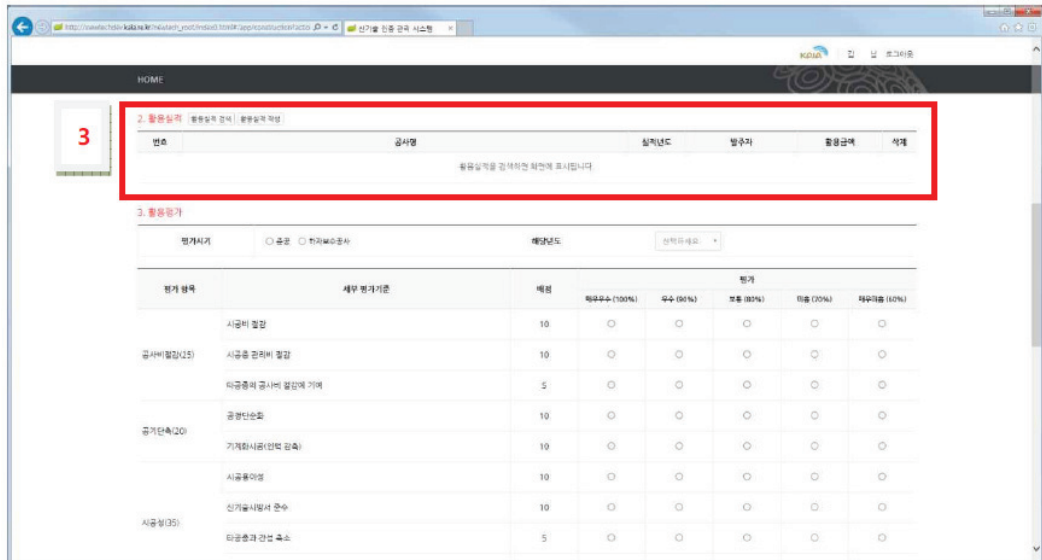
http://newtech.kaia.re.kr/newtech_root/index0.html#/app/construction?actio 신기술 인증 관리 시스템

KAIA 김 님 로그아웃

HOME

3

2. 활용실적 활용실적 검색 활용실적 작성

| 번호 | 공사명 | 실적년도 | 발주자 | 활용금액 | 삭제 |
|---|---|---|---|---|---|
| 활용실적을 검색하면 화면에 표시됩니다 | | | | | |

3. 활용평가

평가시기 ○ 준공 ○ 하자보수공사 해당년도 선택하세요.

| 평가 항목 | 세부 평가기준 | 배점 | 매우우수 (100%) | 우수 (90%) | 보통 (80%) | 미흡 (70%) | 매우미흡 (60%) |
|---|---|---|---|---|---|---|---|
| 공사비절감(25) | 시공비 절감 | 10 | ○ | ○ | ○ | ○ | ○ |
| | 시공중 관리비 절감 | 10 | ○ | ○ | ○ | ○ | ○ |
| | 타공종의 공사비 절감에 기여 | 5 | ○ | ○ | ○ | ○ | ○ |
| 공기단축(20) | 공정단순화 | 10 | ○ | ○ | ○ | ○ | ○ |
| | 기계화시공(인력 감축) | 10 | ○ | ○ | ○ | ○ | ○ |
| 시공성(35) | 시공용이성 | 10 | ○ | ○ | ○ | ○ | ○ |
| | 신기술시방서 준수 | 10 | ○ | ○ | ○ | ○ | ○ |
| | 타공종과 간섭 축소 | 5 | ○ | ○ | ○ | ○ | ○ |